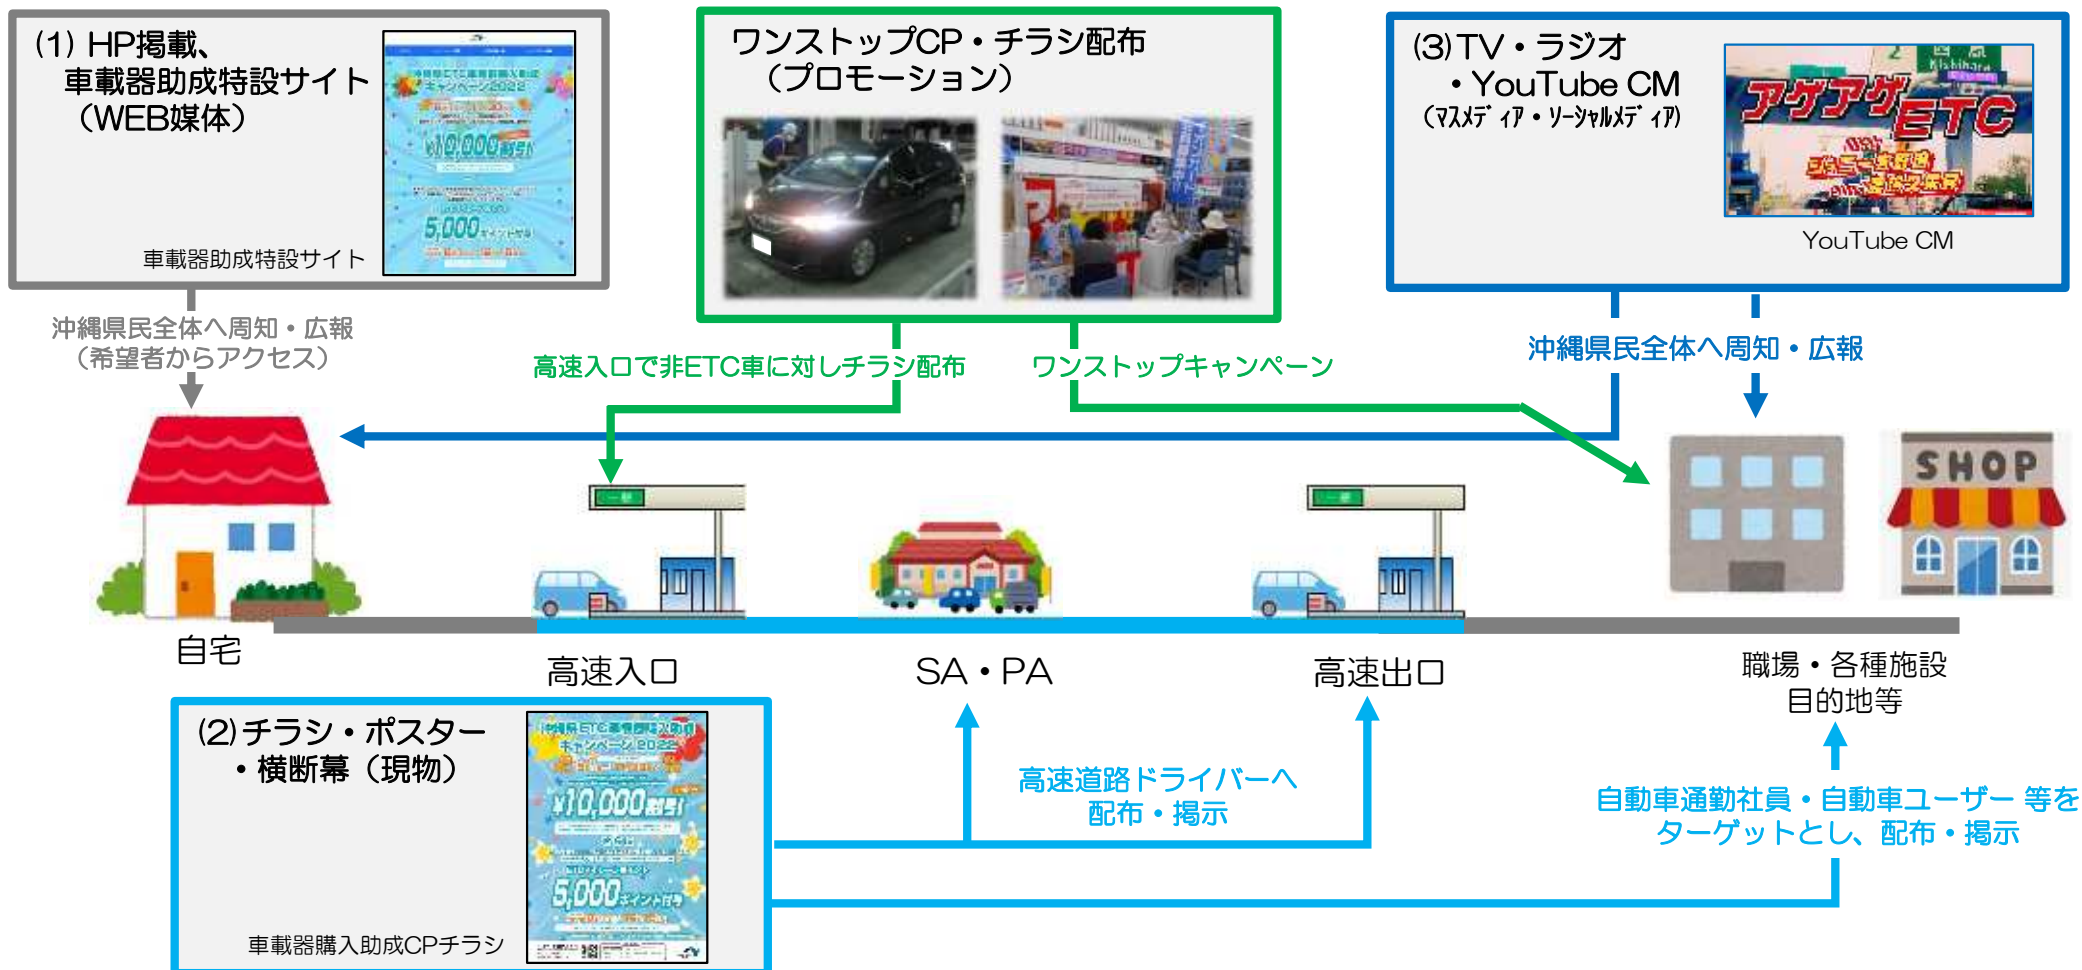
(1) HP掲載、
車載器助成特設サイト
（WEB媒体）

沖縄県ETC車載器購入助成キャンペーン2022

¥10,000割引

5,000ポイント付与

車載器助成特設サイト

ワンストップCP・チラシ配布
（プロモーション）

(3) TV・ラジオ
・YouTube CM
（ﾏｽﾒﾃﾞｨｱ・ｿｰｼｬﾙﾒﾃﾞｨｱ）

アゲアゲETC

YouTube CM

沖縄県民全体へ周知・広報
（希望者からアクセス）

高速入口で非ETC車に対しチラシ配布

ワンストップキャンペーン

沖縄県民全体へ周知・広報

SHOP

自宅

高速入口

SA・PA

高速出口

職場・各種施設
目的地等

(2) チラシ・ポスター
・横断幕（現物）

沖縄県ETC車載器購入助成キャンペーン2022

¥10,000割引

5,000ポイント付与

車載器購入助成CPチラシ

高速道路ドライバーへ
配布・掲示

自動車通勤社員・自動車ユーザー 等を
ターゲットとし、配布・掲示